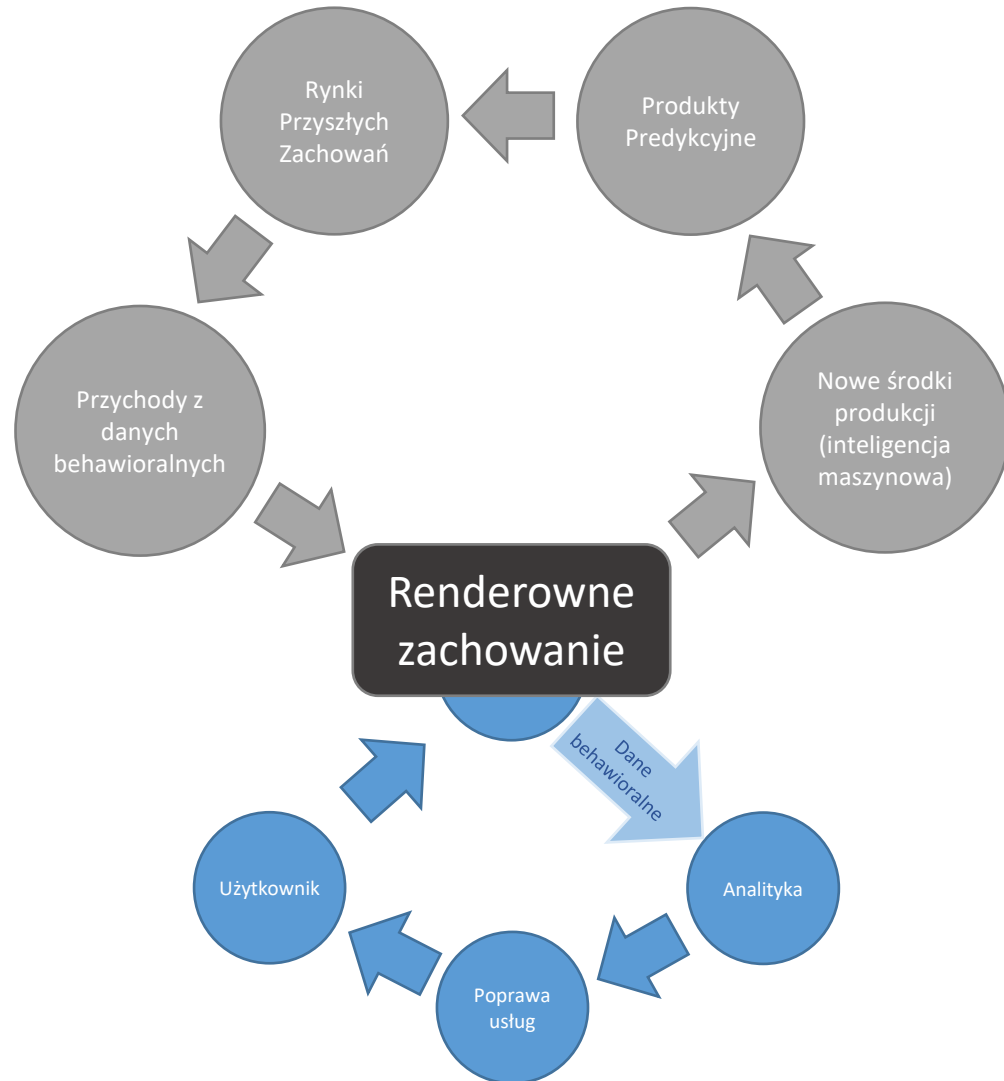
Rynki Przyszłych Zachowań

Produkty Predykcyjne

Przychody z danych behawioralnych

Nowe środki produkcji (inteligencja maszynowa)

Renderowne zachowanie

Dane behawioralne

Użytkownik

Analityka

Poprawa usług